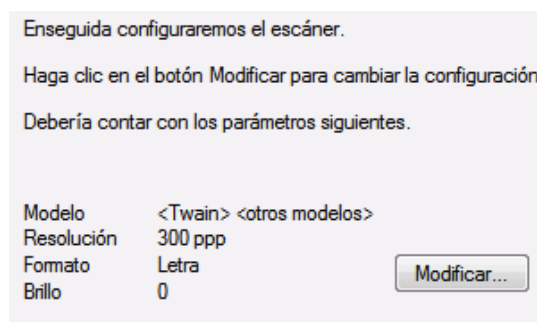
Enseguida configuraremos el escáner.

Haga clic en el botón Modificar para cambiar la configuración

Debería contar con los parámetros siguientes.

Modelo <Twain> <otros modelos>
Resolución 300 ppp
Formato Letra
Brillo 0

Modificar...